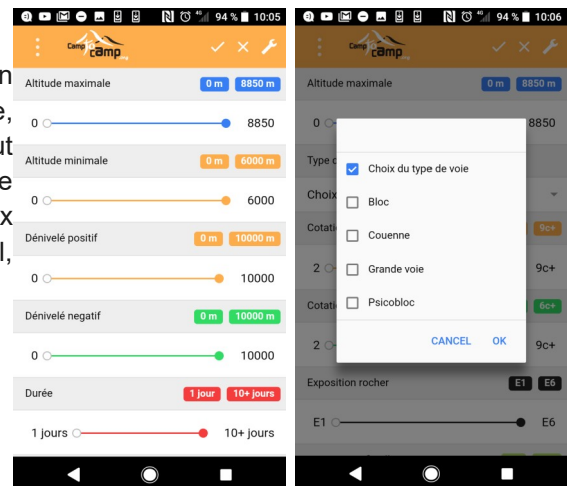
n
e,
ut
e
x
l,

94 % 10:05
Camp to Camp
Altitude maximale
0 m
8850 m
0
8850
Altitude minimale
0 m
6000 m
0
6000
Dénivelé positif
0 m
10000 m
0
10000
Dénivelé negatif
0 m
10000 m
0
10000
Durée
1 jour
10+ jours
1 jours
10+ jours

94 % 10:06
Camp to Camp
Altitude maximale
0 m
8850 m
0
8850
Type d
Choix
Cotati
9c+
2
9c+
Cotati
6c+
2
9c+
Choix du type de voie
Bloc
Couenne
Grande voie
Psicobloc
CANCEL
OK
Exposition rocher
E1
E6
E1
E6